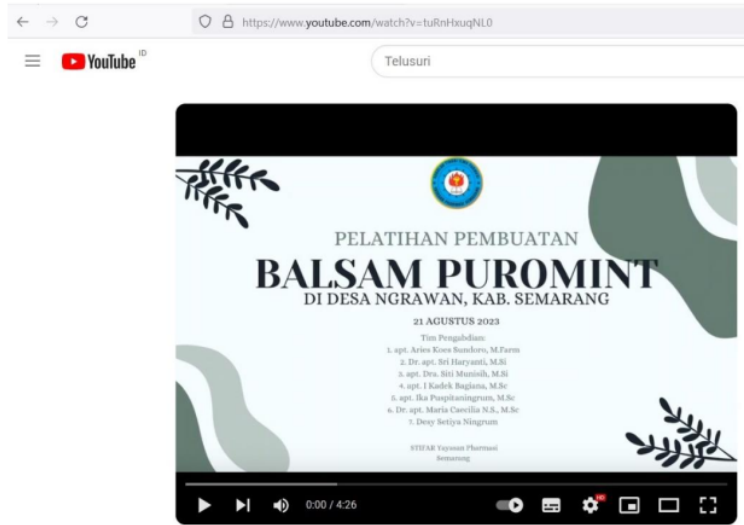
https://www.youtube.com/watch?v=tuRnHxuqNL0

YouTube ID

Telusuri

PELATIHAN PEMBUATAN
BALSAM PUROMINT
DI DESA NGRAWAN, KAB. SEMARANG

21 AGUSTUS 2023

Tim Pengabdian:
1. apt. Aries Koes Sundoro, M.Farm
2. Dr. apt. Sri Haryanti, M.Si
3. apt. Dra. Siti Munisih, M.Si
4. apt. I Kadek Bagiana, M.Sc
5. apt. Ika Puspitaningrum, M.Sc
6. Dr. apt. Maria Caecilia N.S., M.Sc
7. Desy Setiya Ningrum

STIFAR Yayasan Pharmasi Semarang

0:00 / 4:26